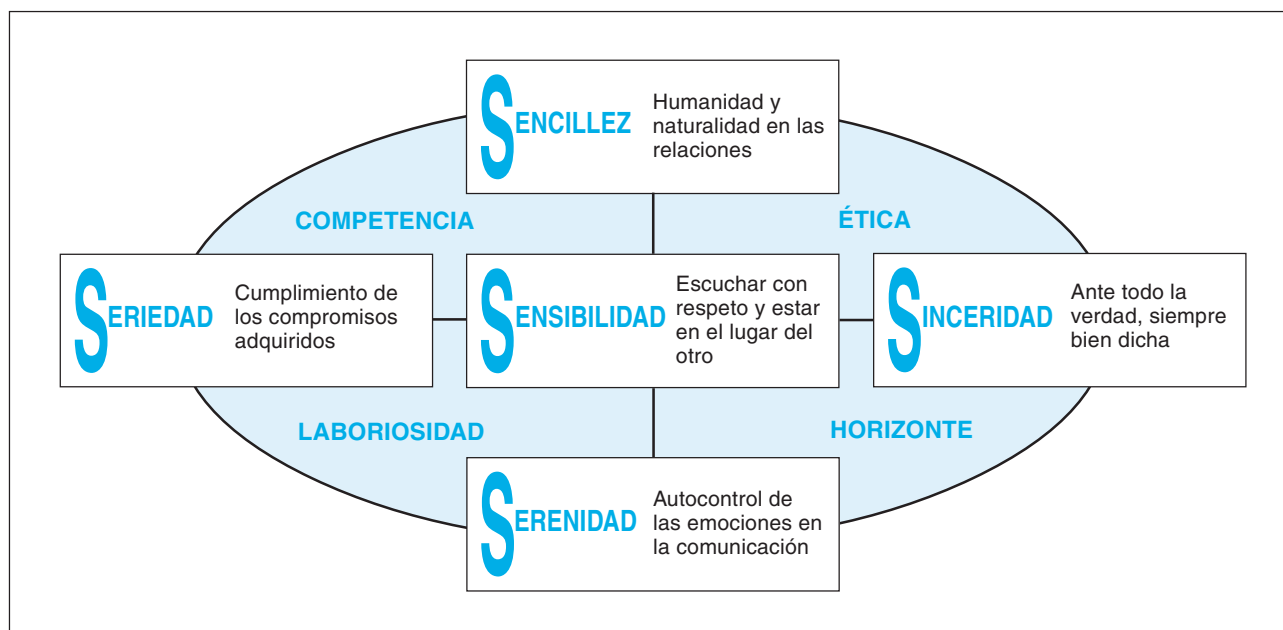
SENCILLEZ Humanidad y naturalidad en las relaciones

COMPETENCIA

ÉTICA

SERIEDAD Cumplimiento de los compromisos adquiridos

SENSIBILIDAD Escuchar con respeto y estar en el lugar del otro

SINCERIDAD Ante todo la verdad, siempre bien dicha

LABORIOSIDAD

HORIZONTE

SERENIDAD Autocontrol de las emociones en la comunicación